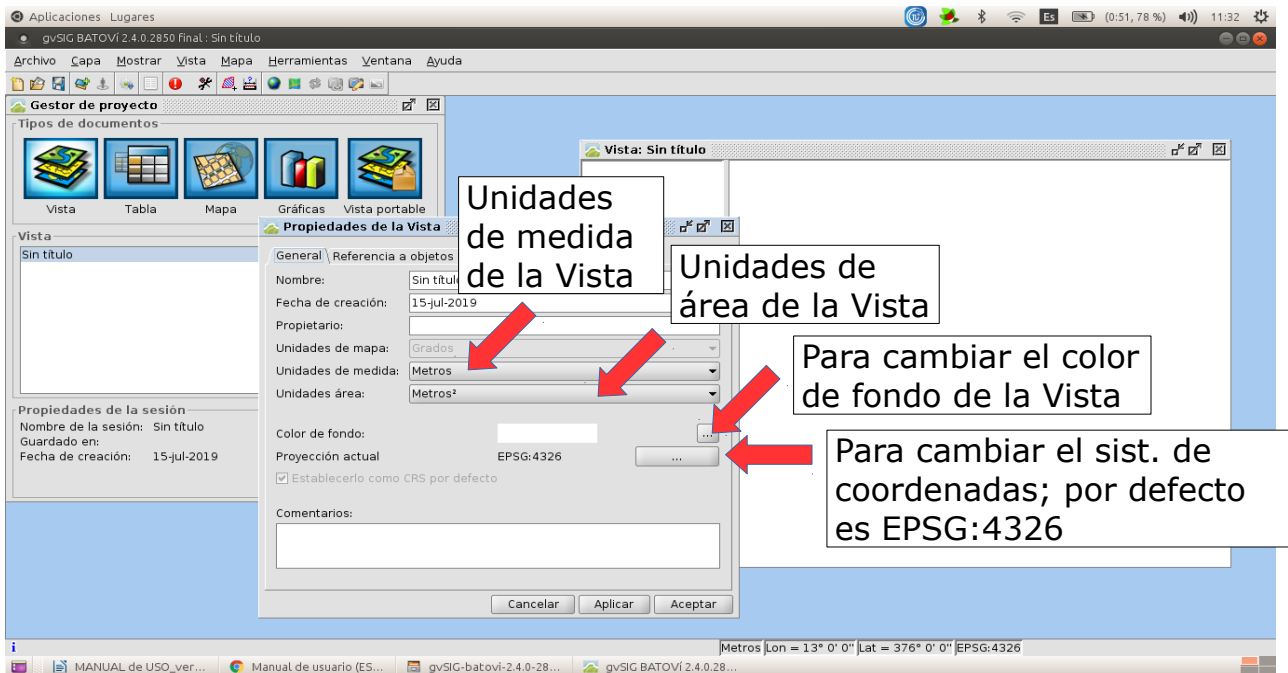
Aplicaciones Lugares
(0:51, 78 %) 11:32
gvSIG BATOVÍ 2.4.0.2850 final : Sin título
Archivo Capa Mostrar Vista Mapa Herramientas Ventana Ayuda

Gestor de proyecto
Tipos de documentos
Vista Tabla Mapa Gráficas Vista portable
Vista
Sin título
Propiedades de la sesión
Nombre de la sesión: Sin título
Guardado en:
Fecha de creación: 15-jul-2019

Vista: Sin título

Propiedades de la Vista
General Referencia a objetos
Nombre: Sin título
Fecha de creación: 15-jul-2019
Propietario:
Unidades de mapa: Grados
Unidades de medida: Metros
Unidades área: Metros²
Color de fondo: ...
Proyección actual EPSG:4326 ...
Establecerlo como CRS por defecto
Comentarios:
Cancelar Aplicar Aceptar

Unidades de medida de la Vista

Unidades de área de la Vista

Para cambiar el color de fondo de la Vista

Para cambiar el sist. de coordenadas; por defecto es EPSG:4326

Metros Lon = 13° 0' 0" Lat = 376° 0' 0" EPSG:4326
MANUAL de USO_ver... Manual de usuario (ES... gvSIG-batovi-2.4.0-28... gvSIG BATOVÍ 2.4.0.28...